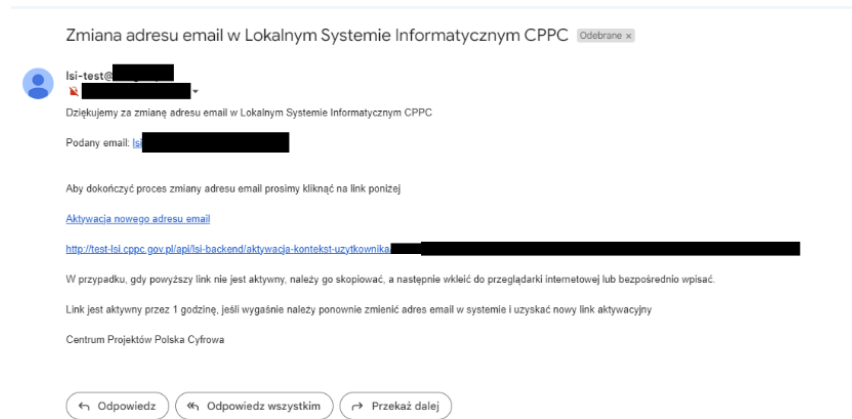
Zmiana adresu email w Lokalnym Systemie Informatycznym CPPC Odebrane ×

lsi-test@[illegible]

Dziękujemy za zmianę adresu email w Lokalnym Systemie Informatycznym CPPC

Podany email: lsi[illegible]

Aby dokończyć proces zmiany adresu email prosimy kliknąć na link poniżej

Aktywacja nowego adresu email

http://test-lsi.cppc.gov.pl/api/lsi-backend/aktywacja-kontekst-uzytkownika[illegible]

W przypadku, gdy powyższy link nie jest aktywny, należy go skopiować, a następnie wkleić do przeglądarki internetowej lub bezpośrednio wpisać.

Link jest aktywny przez 1 godzinę, jeśli wygaśnie należy ponownie zmienić adres email w systemie i uzyskać nowy link aktywacyjny

Centrum Projektów Polska Cyfrowa

Odpowiedz

Odpowiedz wszystkim

Przekaż dalej